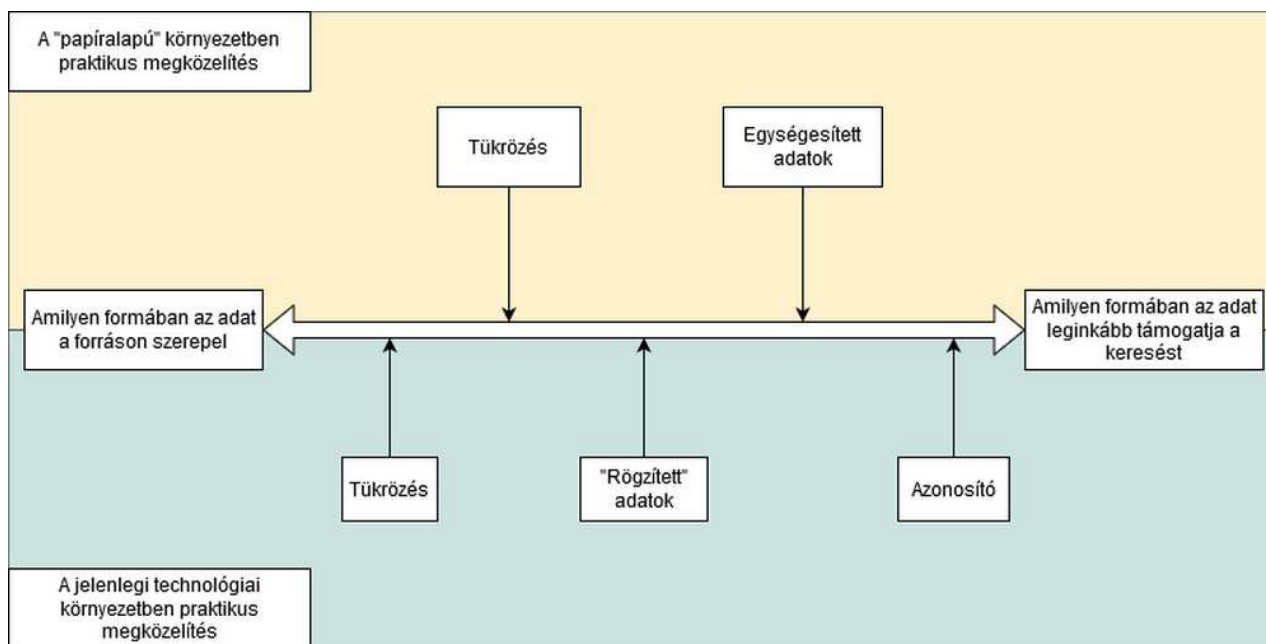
A "papíralapú" környezetben praktikus megközelítés

Tükrözés

Egységesített adatok

Amilyen formában az adat a forráson szerepel

Amilyen formában az adat leginkább támogatja a keresést

Tükrözés

"Rögzített" adatok

Azonosító

A jelenlegi technológiai környezetben praktikus megközelítés